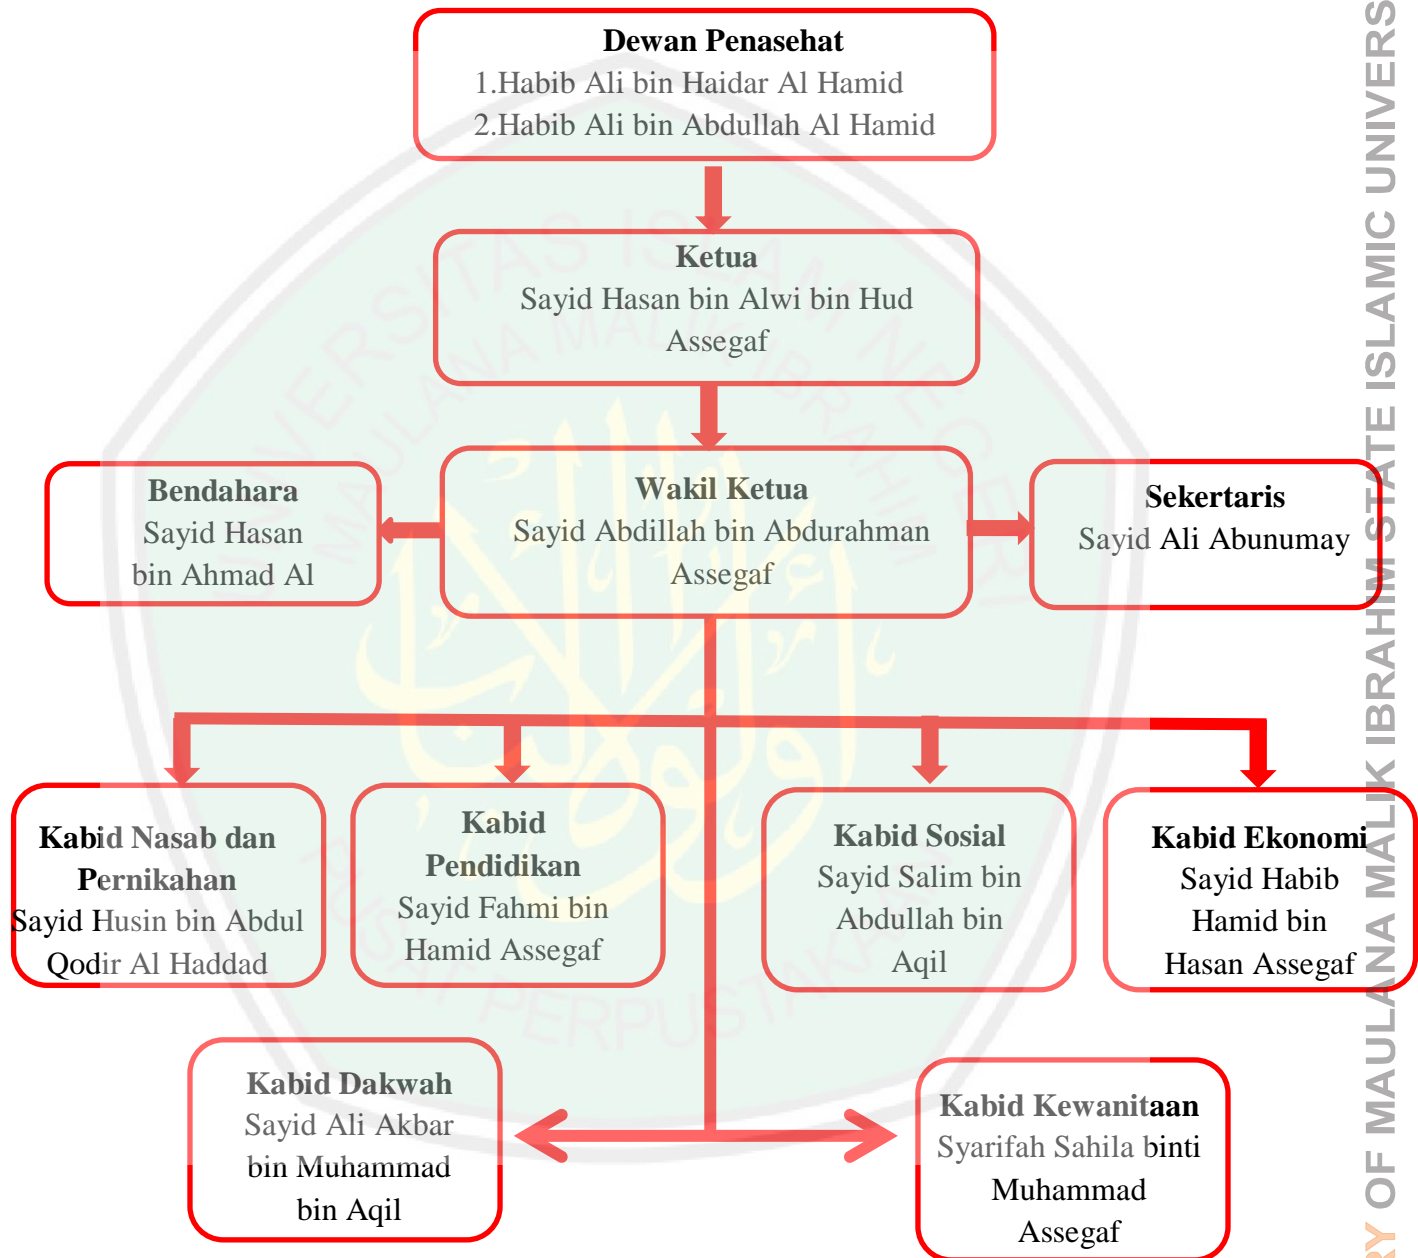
Dewan Penasehat
1.Habib Ali bin Haidar Al Hamid
2.Habib Ali bin Abdullah Al Hamid

Ketua
Sayid Hasan bin Alwi bin Hud Assegaf

Bendahara
Sayid Hasan bin Ahmad Al

Wakil Ketua
Sayid Abdillah bin Abdurahman Assegaf

Sekertaris
Sayid Ali Abunumay

Kabid Nasab dan Pernikahan
Sayid Husin bin Abdul Qodir Al Haddad

Kabid Pendidikan
Sayid Fahmi bin Hamid Assegaf

Kabid Sosial
Sayid Salim bin Abdullah bin Aqil

Kabid Ekonomi
Sayid Habib Hamid bin Hasan Assegaf

Kabid Dakwah
Sayid Ali Akbar bin Muhammad bin Aqil

Kabid Kewanitaan
Syarifah Sahila binti Muhammad Assegaf

RY OF MAULANA MALIK IBRAHIM STATE ISLAMIC UNIVERS